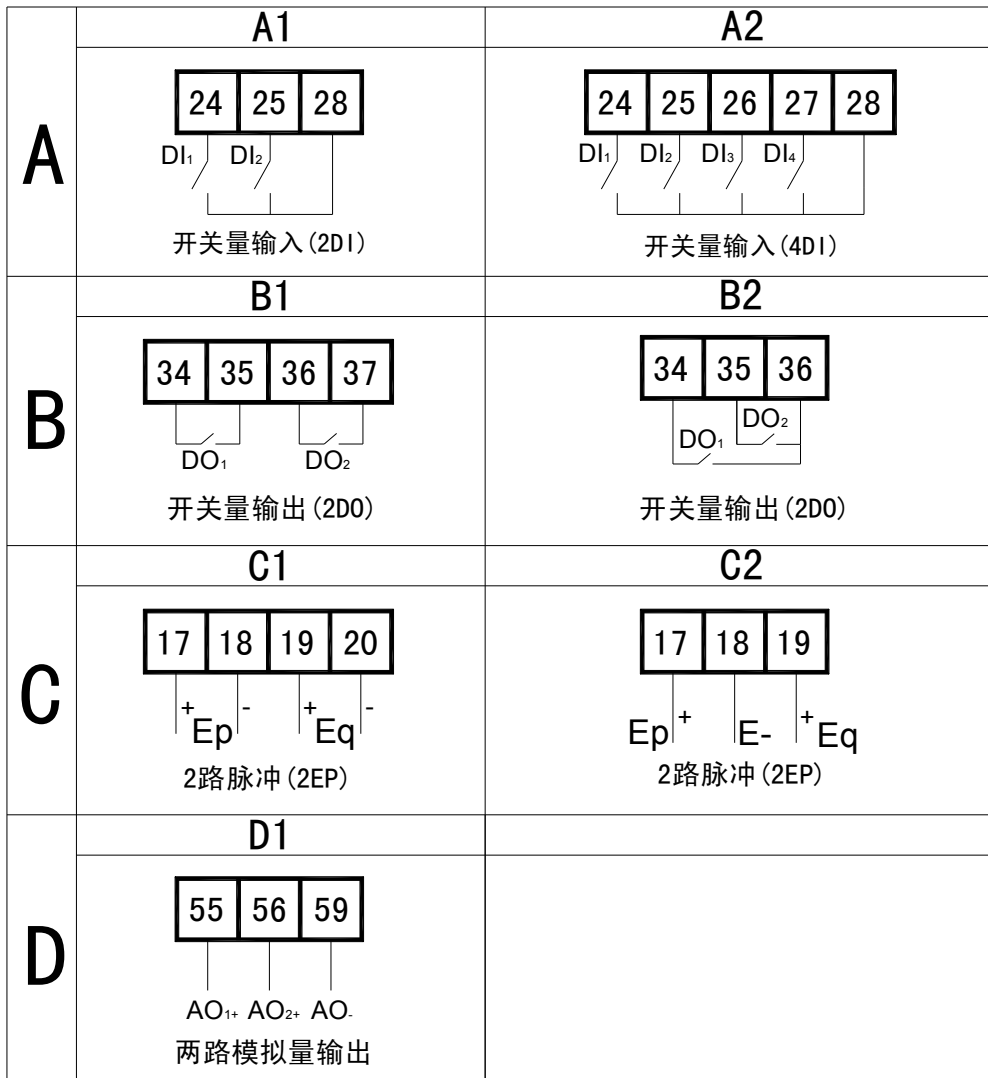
| | A1 | A2 |
|---|---|---|
| A | 24 25 28<br>$DI_1$ $DI_2$<br>开关量输入(2DI) | 24 25 26 27 28<br>$DI_1$ $DI_2$ $DI_3$ $DI_4$<br>开关量输入(4DI) |
| | B1 | B2 |
| B | 34 35 36 37<br>$DO_1$ $DO_2$<br>开关量输出(2DO) | 34 35 36<br>$DO_2$<br>$DO_1$<br>开关量输出(2DO) |
| | C1 | C2 |
| C | 17 18 19 20<br>+ Ep - + Eq -<br>2路脉冲(2EP) | 17 18 19<br>Ep + E- + Eq<br>2路脉冲(2EP) |
| | D1 | |
| D | 55 56 59<br>$AO_{1+}$ $AO_{2+}$ $AO_-$<br>两路模拟量输出 | |